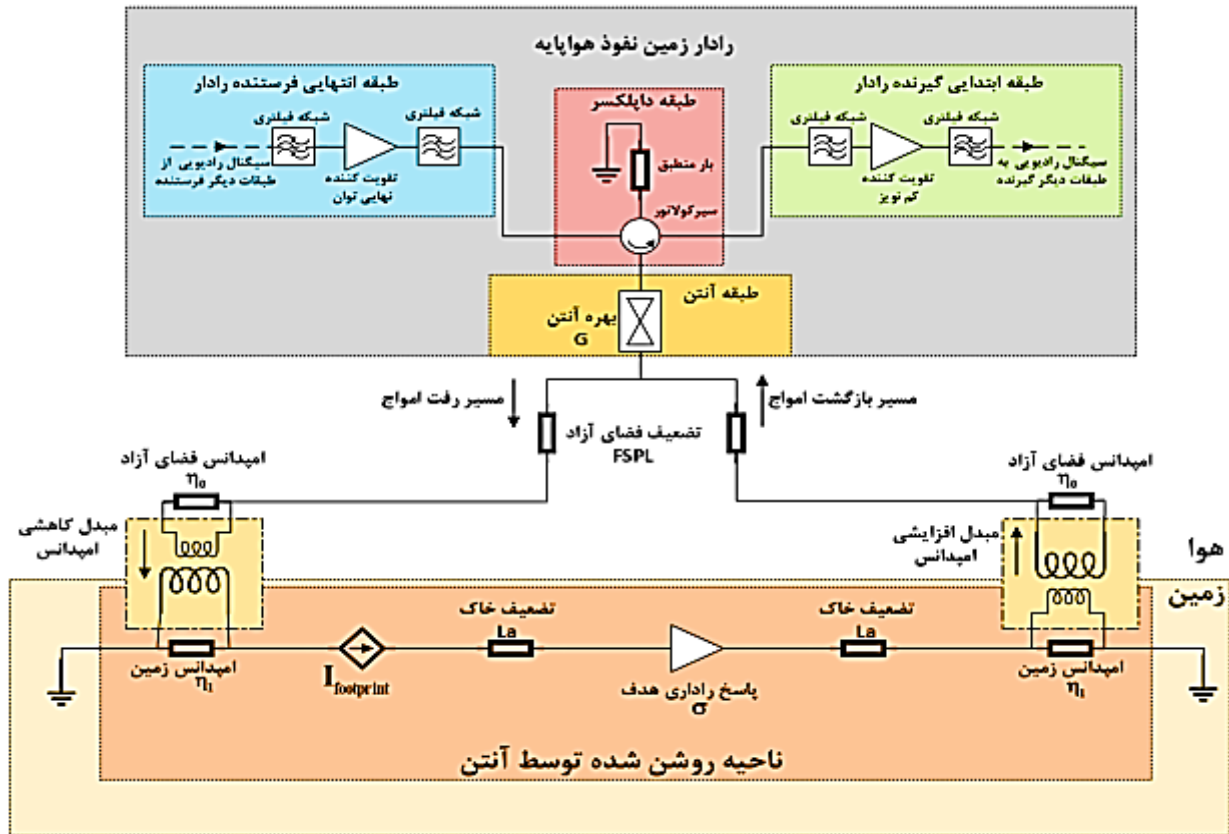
رادار زمین نفوذ هواپایه

طبقه انتهایی فرستنده رادار
شبکه فیلتری
شبکه فیلتری
سیگنال رادیویی از طبقات دیگر فرستنده
تقویت کننده نهایی توان

طبقه داپلکسر
بار منطبق
سیرکولاتور

طبقه ابتدایی گیرنده رادار
شبکه فیلتری
شبکه فیلتری
سیگنال رادیویی به طبقات دیگر گیرنده
تقویت کننده کم نویز

طبقه آنتن
بهره آنتن
G

مسیر رفت امواج
مسیر بازگشت امواج
تضعیف فضای آزاد
FSPL

امپدانس فضای آزاد
$\eta_0$
مبدل کاهشی امپدانس

امپدانس فضای آزاد
$\eta_0$
مبدل افزایشی امپدانس

هوا
زمین

امپدانس زمین
$\eta_1$
$I_{footprint}$
تضعیف خاک
La
پاسخ راداری هدف
$\sigma$
تضعیف خاک
La
امپدانس زمین
$\eta_1$

ناحیه روشن شده توسط آنتن